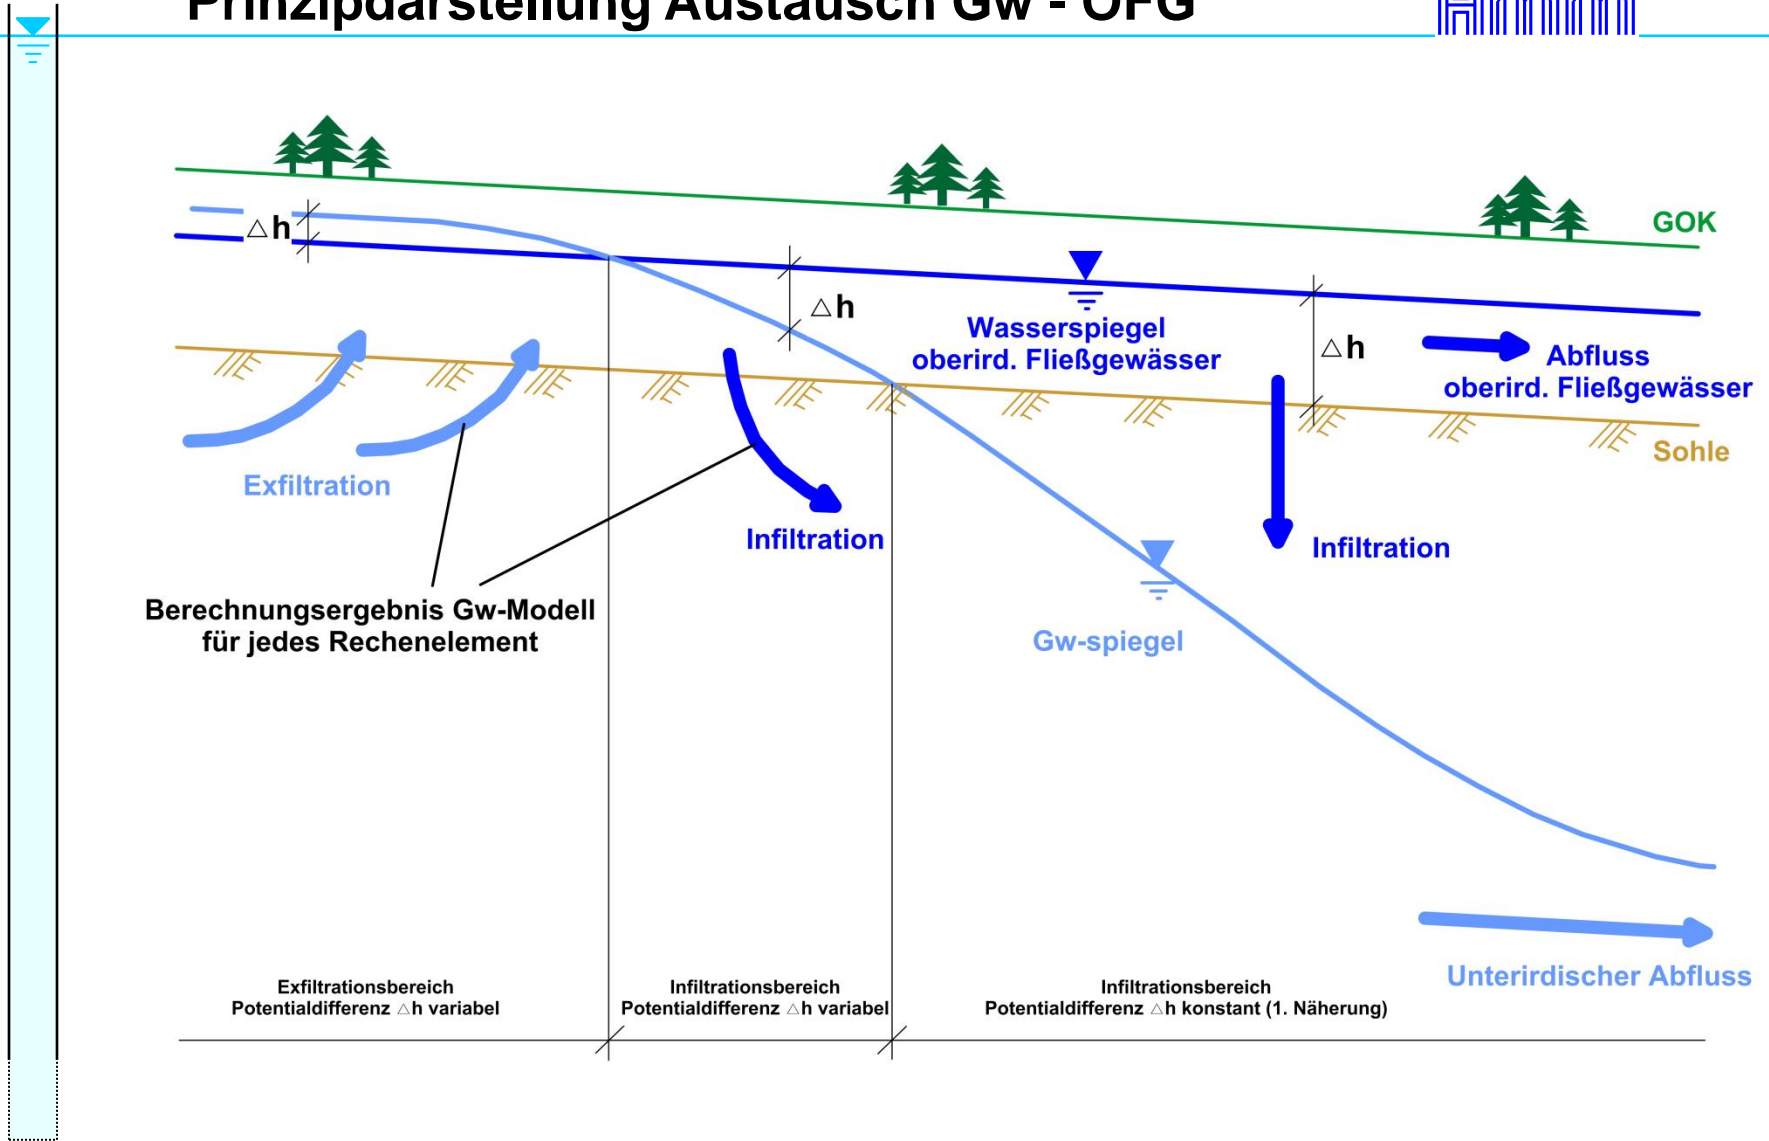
Prinzipdarstellung Austausch Gw - OFG

GOK

$\triangle$h

$\triangle$h

Wasserspiegel oberird. Fließgewässer

$\triangle$h

Abfluss oberird. Fließgewässer

Sohle

Exfiltration

Infiltration

Infiltration

Berechnungsergebnis Gw-Modell für jedes Rechenelement

Gw-spiegel

Unterirdischer Abfluss

Exfiltrationsbereich
Potentialdifferenz $\triangle$h variabel

Infiltrationsbereich
Potentialdifferenz $\triangle$h variabel

Infiltrationsbereich
Potentialdifferenz $\triangle$h konstant (1. Näherung)